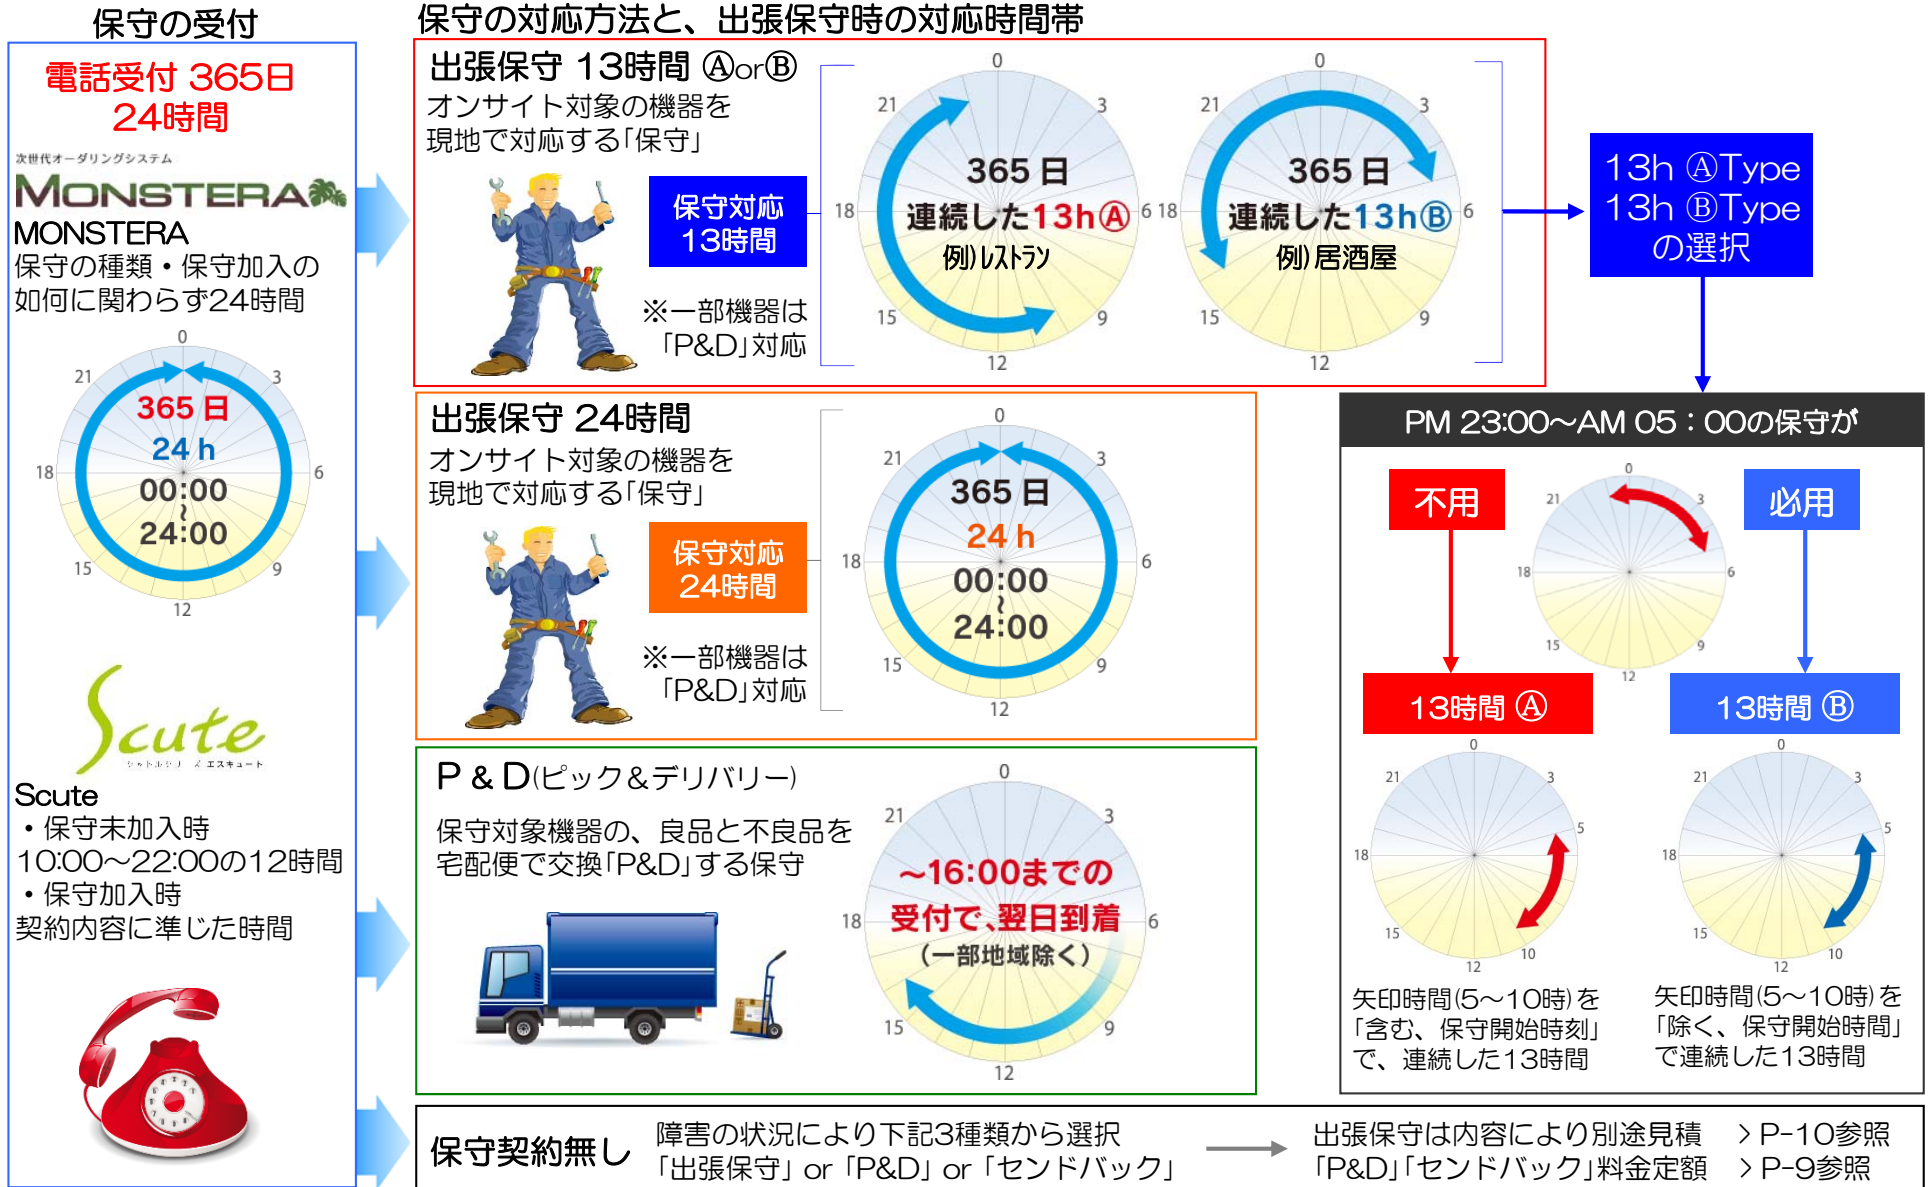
保守の受付

電話受付 365日
24時間

次世代オーダリングシステム
MONSTERA
MONSTERA
保守の種類・保守加入の如何に関わらず24時間

0
3
6
9
12
15
18
21
365 日
24 h
00:00
~
24:00

Scute
シュートルシステム エスキュート
Scute
・保守未加入時
10:00~22:00の12時間
・保守加入時
契約内容に準じた時間

保守の対応方法と、出張保守時の対応時間帯

出張保守 13時間 Ⓐ or Ⓑ
オンサイト対象の機器を現地で対応する「保守」
保守対応
13時間
※一部機器は「P&D」対応

0
3
6
9
12
15
18
21
365 日
連続した13hⒶ
例)レストラン

0
3
6
9
12
15
18
21
365 日
連続した13hⒷ
例)居酒屋

13h ⒶType
13h ⒷType
の選択

出張保守 24時間
オンサイト対象の機器を現地で対応する「保守」
保守対応
24時間
※一部機器は「P&D」対応

0
3
6
9
12
15
18
21
365 日
24 h
00:00
~
24:00

P & D(ピック&デリバリー)
保守対象機器の、良品と不良品を宅配便で交換「P&D」する保守

0
3
6
9
12
15
18
21
~16:00までの
受付で、翌日到着
(一部地域除く)

PM 23:00~AM 05:00の保守が
不用
必用
0
3
6
9
12
15
18
21
13時間 Ⓐ
13時間 Ⓑ
0
3
5
10
12
15
18
21
0
3
5
10
12
15
18
21
矢印時間(5~10時)を「含む、保守開始時刻」で、連続した13時間
矢印時間(5~10時)を「除く、保守開始時間」で連続した13時間

保守契約無し
障害の状況により下記3種類から選択
「出張保守」 or 「P&D」 or 「センドバック」
出張保守は内容により別途見積 > P-10参照
「P&D」「センドバック」料金定額 > P-9参照